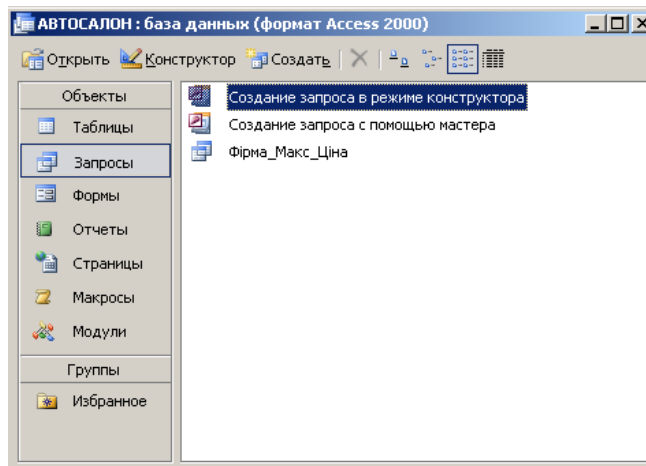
АВТОСАЛОН : база данных (формат Access 2000)

Открыть Конструктор Создать

Объекты
Таблицы
Запросы
Формы
Отчеты
Страницы
Макросы
Модули
Группы
Избранное

Создание запроса в режиме конструктора
Создание запроса с помощью мастера
Фірма_Макс_Ціна